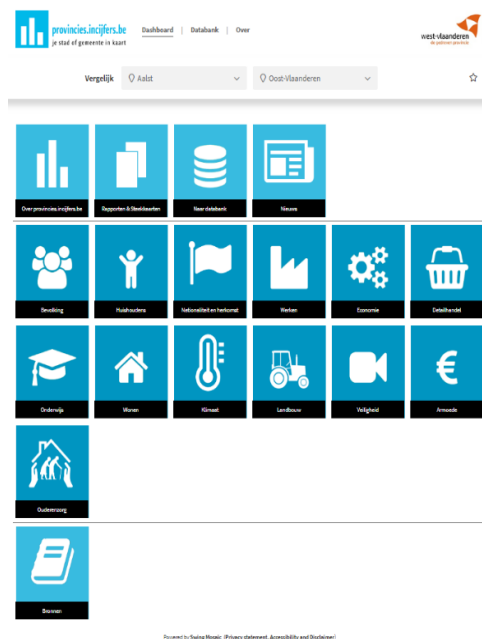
provincies.incijfers.be
je stad of gemeente in kaart

Dashboard | Databank | Over

west-vlaanderen
de gedreven provincie

Vergelijk Aalst Oost-Vlaanderen

Over provincies.incijfers.be

Rapporten & Steekkaarten

Naar databank

Nieuws

Bevolking

Huishoudens

Nationaliteit en herkomst

Werken

Economie

Detailhandel

Onderwijs

Wonen

Klimaat

Landbouw

Veiligheid

Armoede

Ouderenzorg

Bronnen

Powered by Swing Mosaic (Privacy statement, Accessibility and Disclaimer)